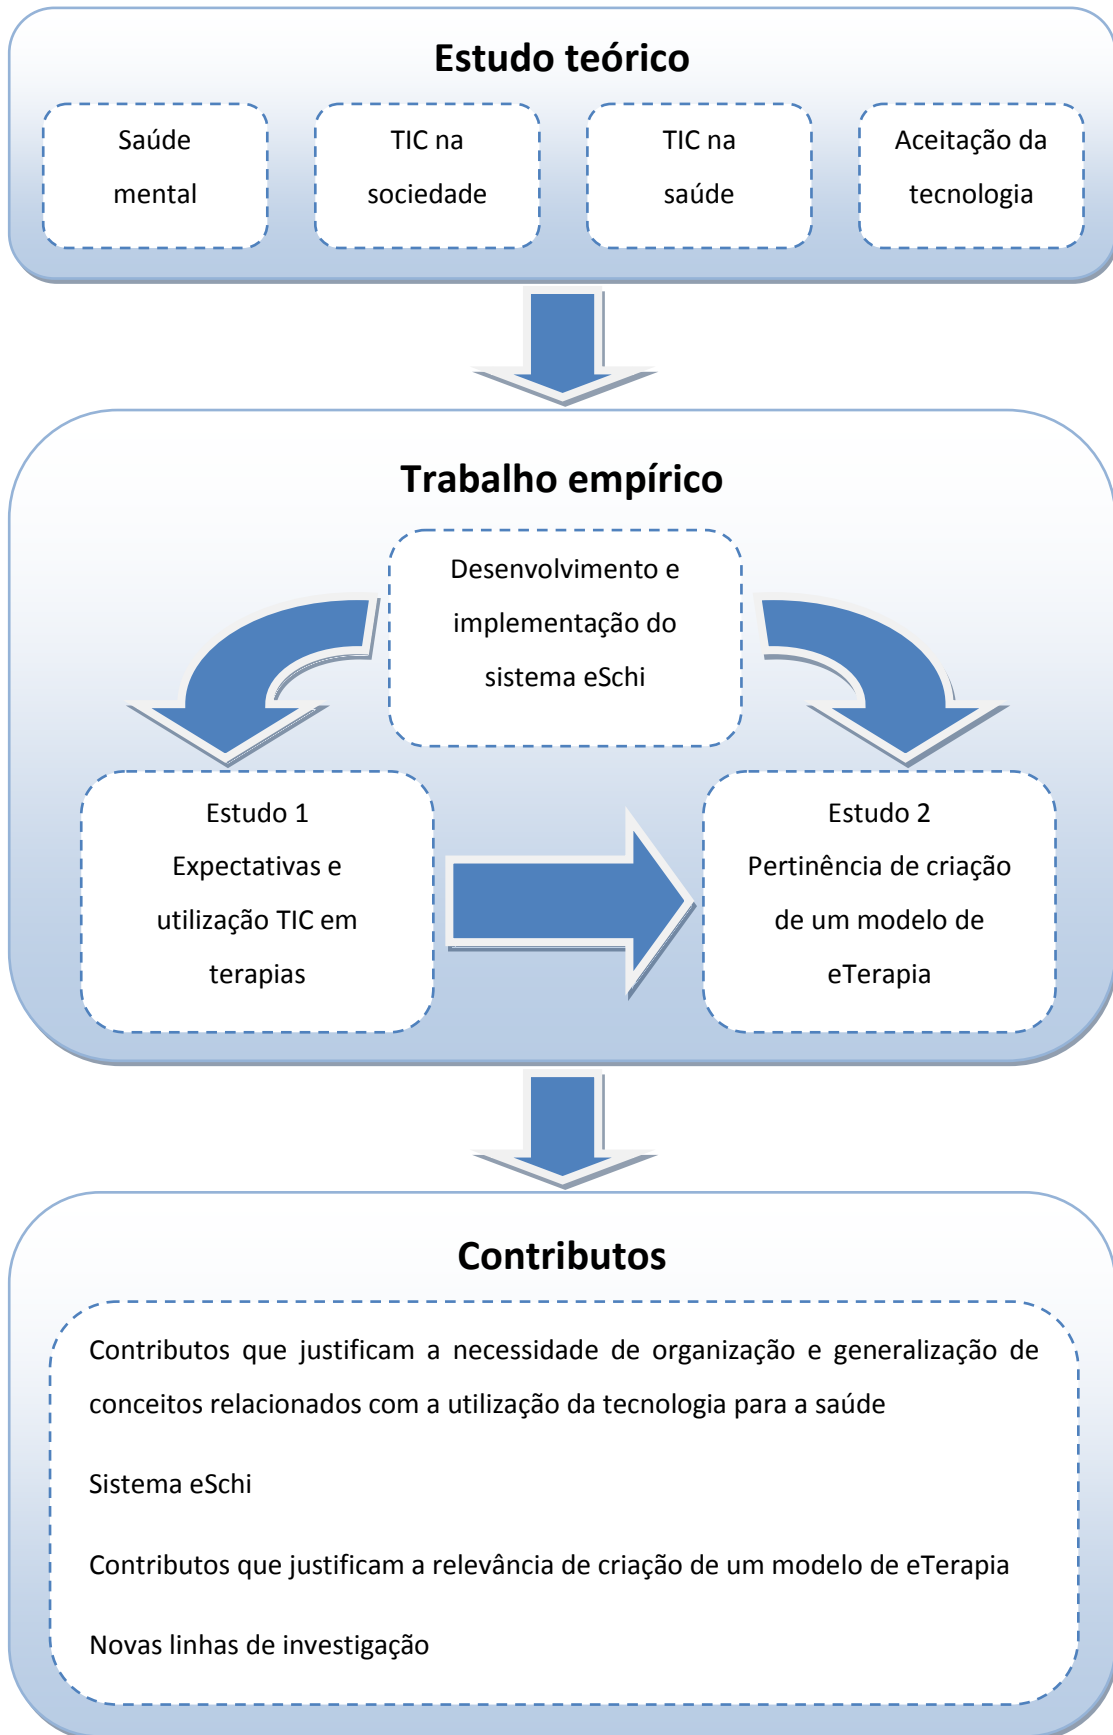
Estudo teórico

Saúde mental

TIC na sociedade

TIC na saúde

Aceitação da tecnologia

Trabalho empírico

Desenvolvimento e implementação do sistema eSchi

Estudo 1
Expectativas e utilização TIC em terapias

Estudo 2
Pertinência de criação de um modelo de eTerapia

Contributos

Contributos que justificam a necessidade de organização e generalização de conceitos relacionados com a utilização da tecnologia para a saúde

Sistema eSchi

Contributos que justificam a relevância de criação de um modelo de eTerapia

Novas linhas de investigação